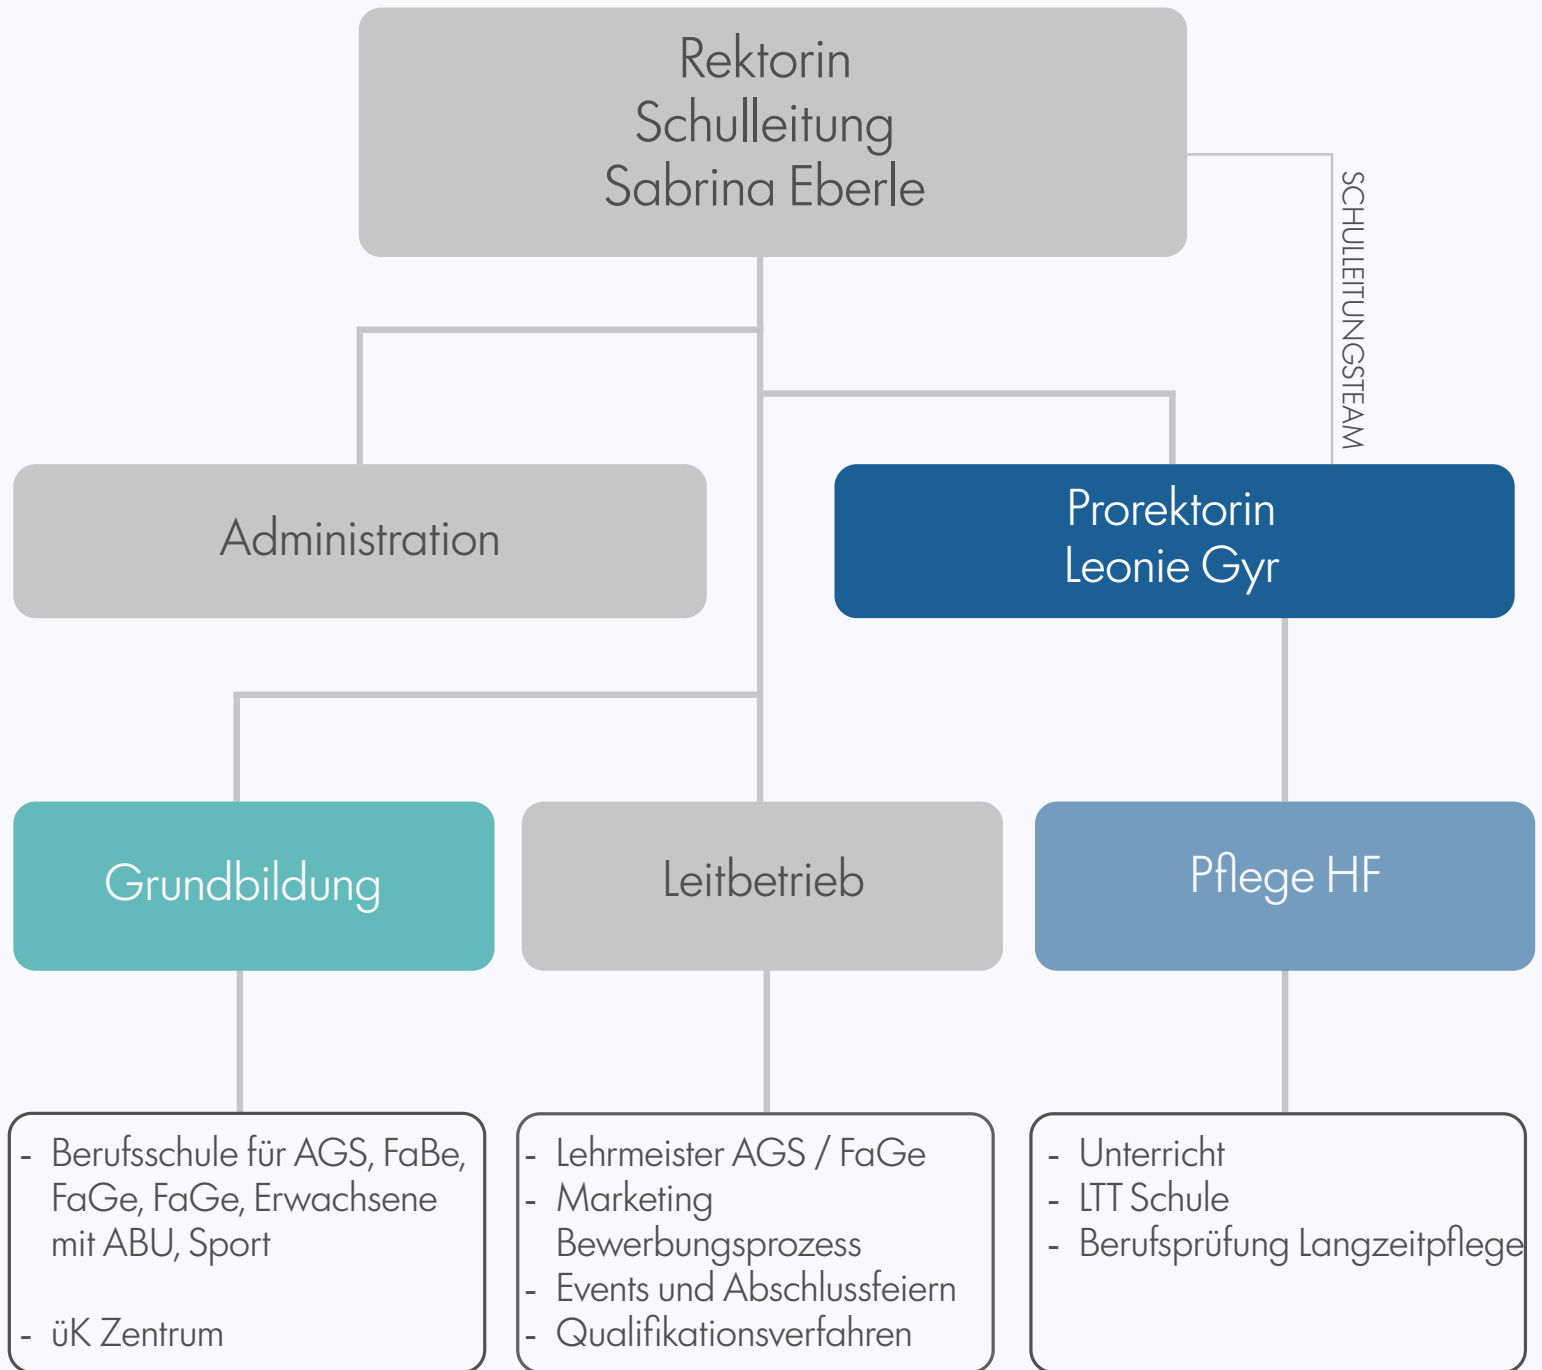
Rektorin
Schulleitung
Sabrina Eberle

SCHULLEITUNGSTEAM

Administration

Prorektorin
Leonie Gyr

Grundbildung

Leitbetrieb

Pflege HF

- Berufsschule für AGS, FaBe, FaGe, FaGe, Erwachsene mit ABU, Sport

- üK Zentrum

- Lehrmeister AGS / FaGe
- Marketing Bewerbungsprozess
- Events und Abschlussfeiern
- Qualifikationsverfahren

- Unterricht
- LTT Schule
- Berufsprüfung Langzeitpflege